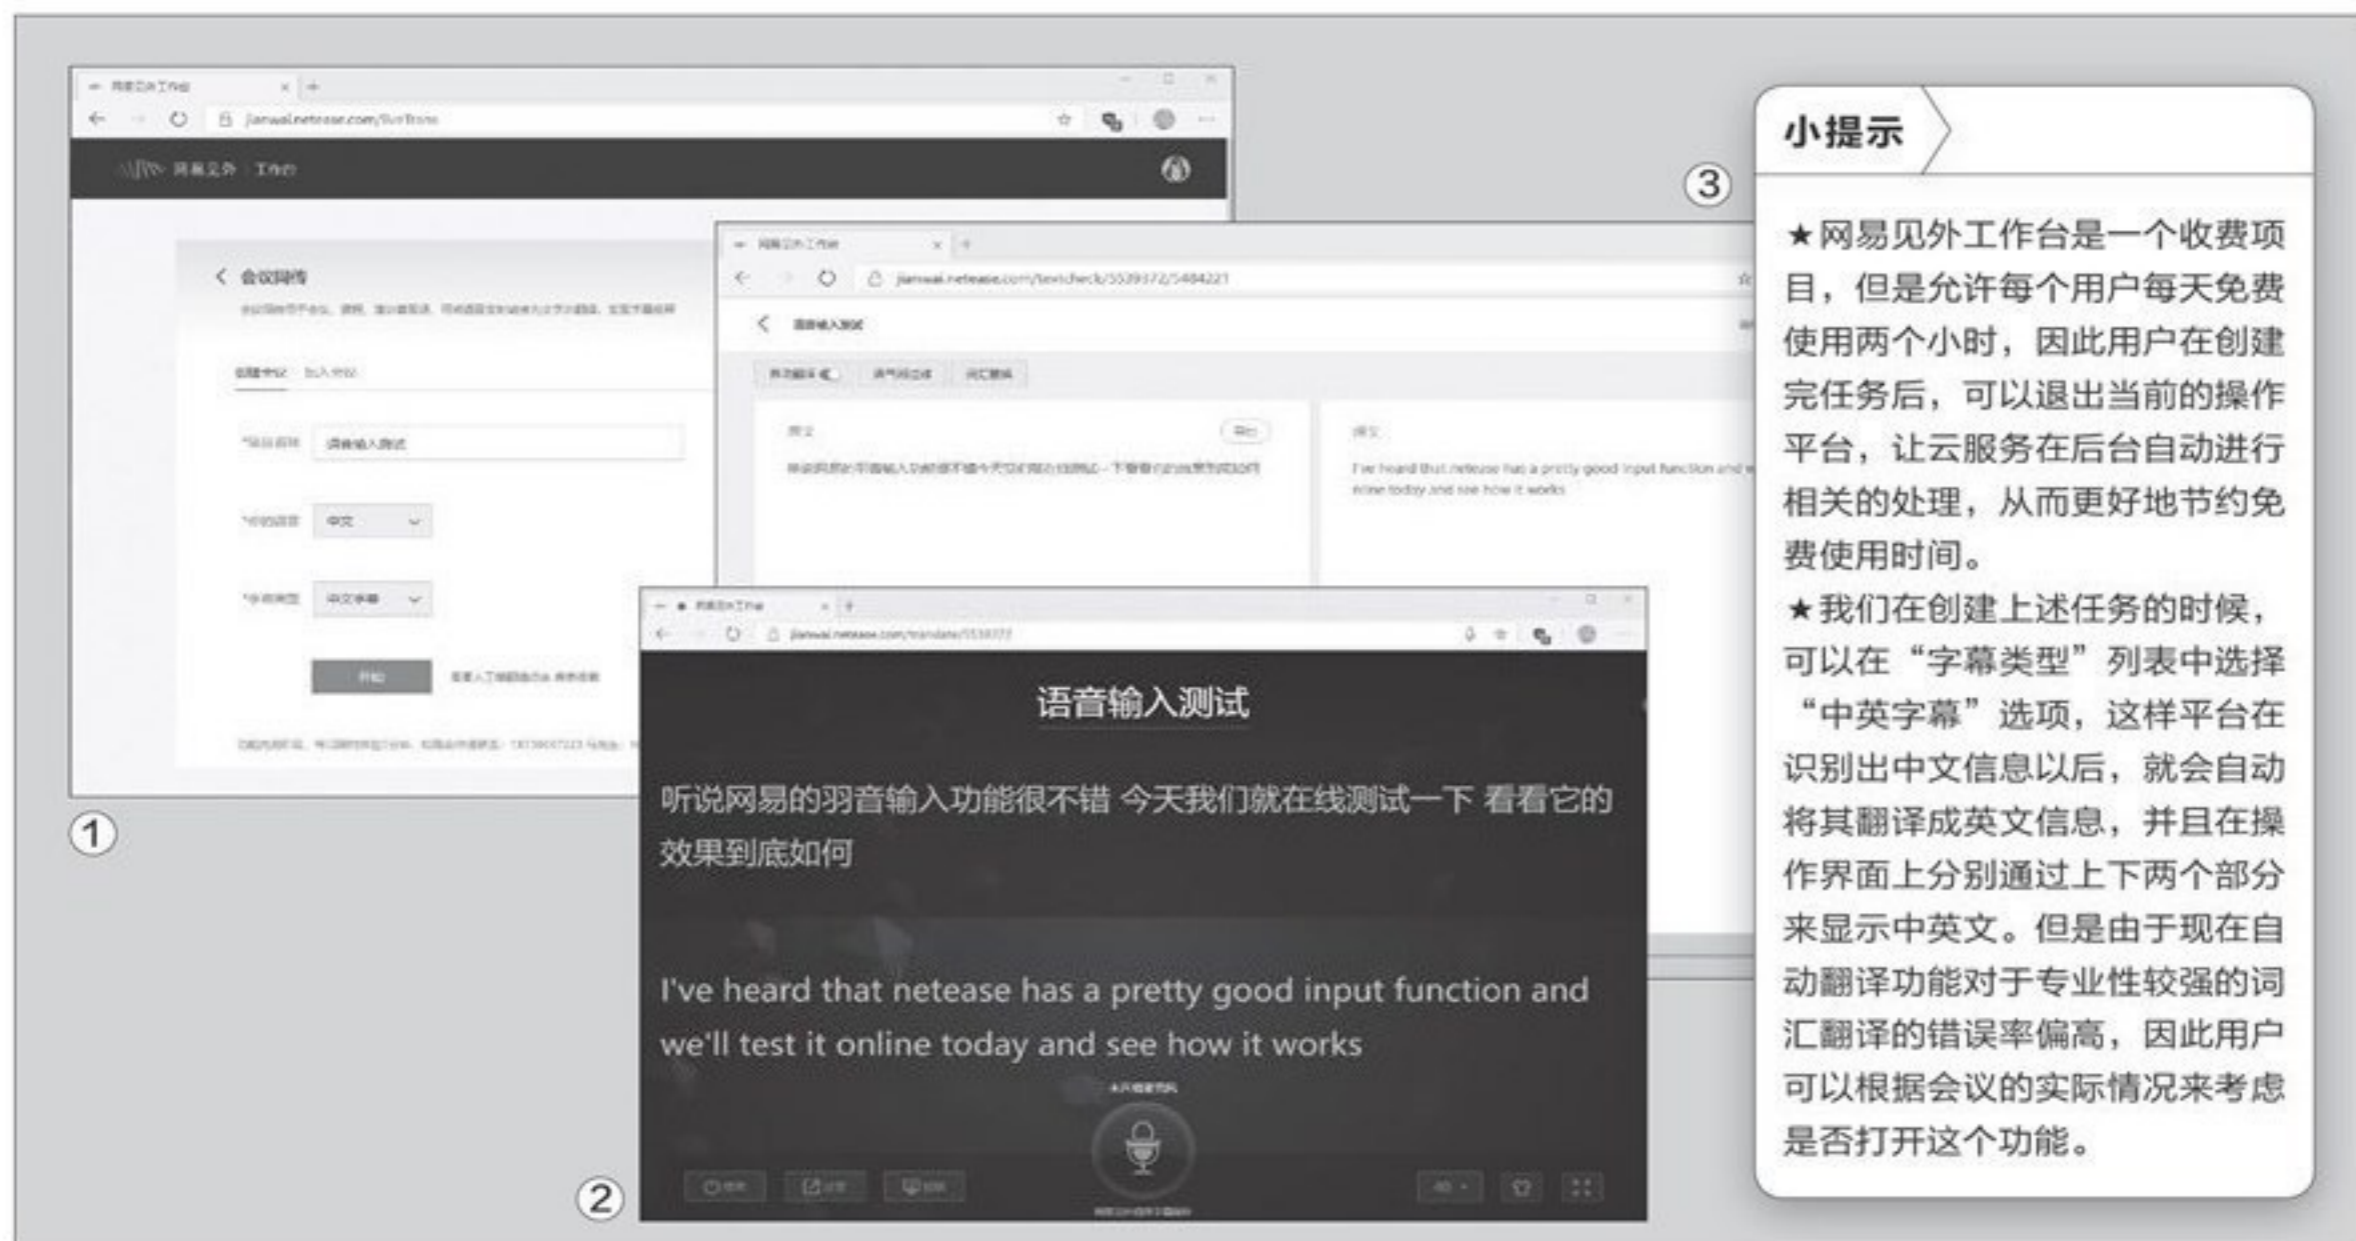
jianwai.netease.com/

会议同传

中文

中文字幕

开始

jianwai.netease.com/textcheck/

语音输入测试

I've heard that netease has a pretty good input function and we'll test it online today and see how it works

jianwai.netease.com/translate/

语音输入测试

听说网易的羽音输入功能很不错 今天我们就在线测试一下 看看它的效果到底如何

I've heard that netease has a pretty good input function and we'll test it online today and see how it works

①

②

③

小提示

★网易见外工作台是一个收费项目，但是允许每个用户每天免费使用两个小时，因此用户在创建完任务后，可以退出当前的操作平台，让云服务在后台自动进行相关的处理，从而更好地节约免费使用时间。

★我们在创建上述任务的时候，可以在“字幕类型”列表中选择“中英字幕”选项，这样平台在识别出中文信息以后，就会自动将其翻译成英文信息，并且在操作界面上分别通过上下两个部分来显示中英文。但是由于现在自动翻译功能对于专业性较强的词汇翻译的错误率偏高，因此用户可以根据会议的实际情况来考虑是否打开这个功能。